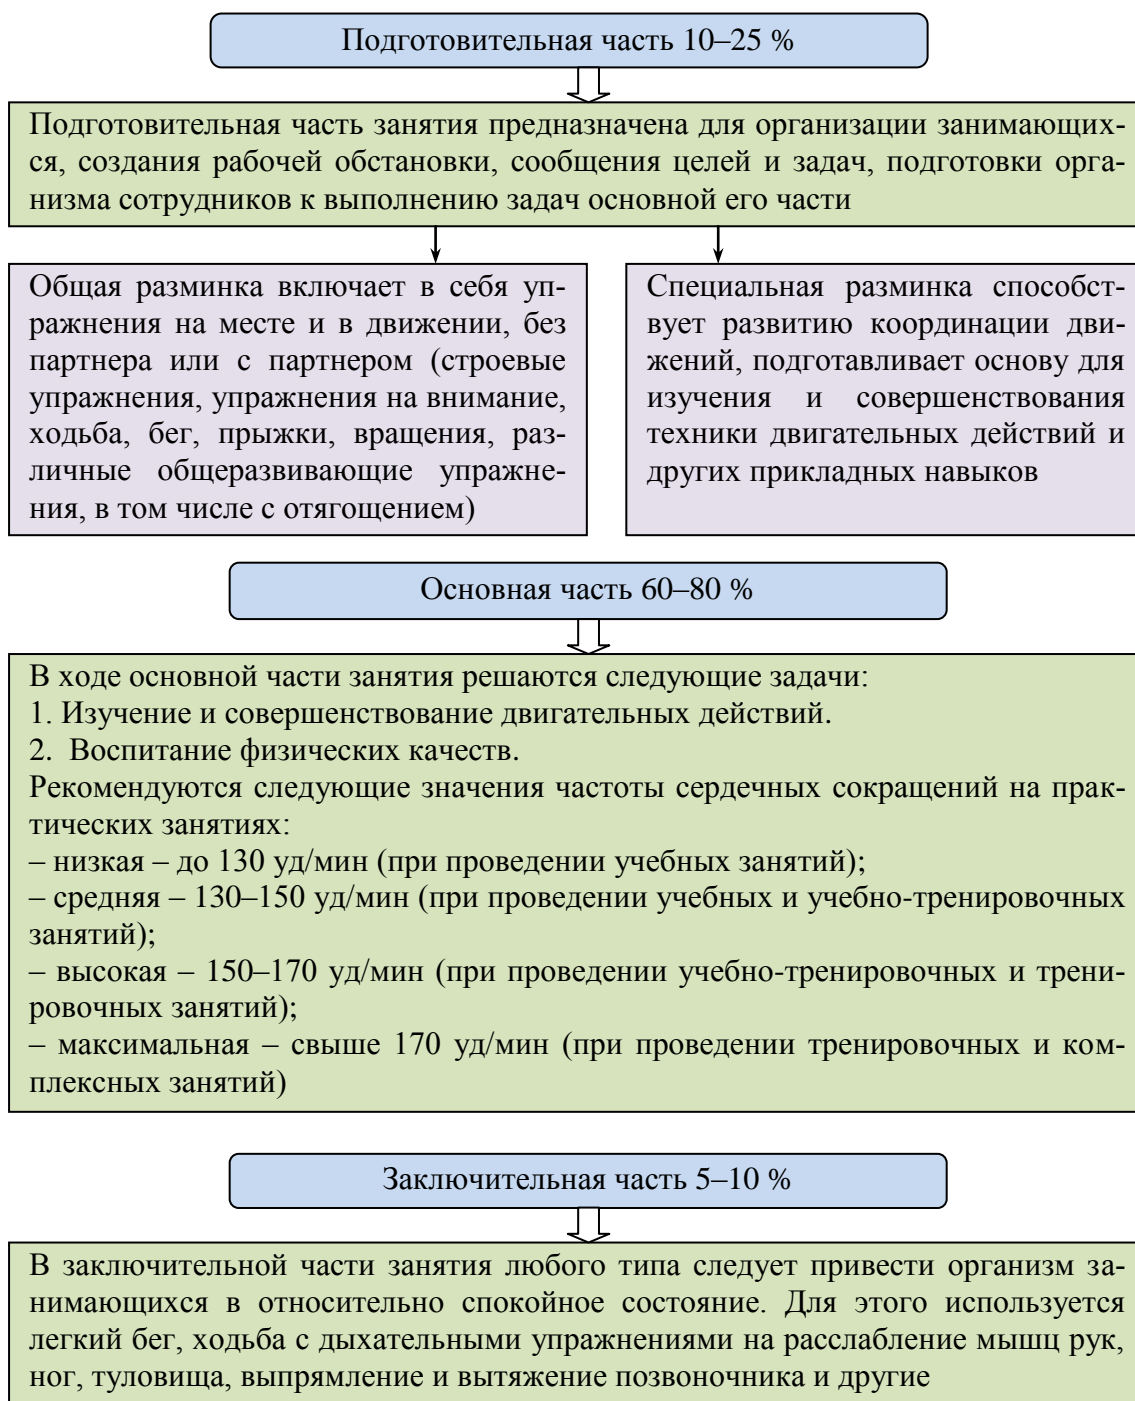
Подготовительная часть 10–25 %

Подготовительная часть занятия предназначена для организации занимающихся, создания рабочей обстановки, сообщения целей и задач, подготовки организма сотрудников к выполнению задач основной его части

Общая разминка включает в себя упражнения на месте и в движении, без партнера или с партнером (строевые упражнения, упражнения на внимание, ходьба, бег, прыжки, вращения, различные общеразвивающие упражнения, в том числе с отягощением)

Специальная разминка способствует развитию координации движений, подготавливает основу для изучения и совершенствования техники двигательных действий и других прикладных навыков

Основная часть 60–80 %

В ходе основной части занятия решаются следующие задачи:
1. Изучение и совершенствование двигательных действий.
2. Воспитание физических качеств.
Рекомендуются следующие значения частоты сердечных сокращений на практических занятиях:
– низкая – до 130 уд/мин (при проведении учебных занятий);
– средняя – 130–150 уд/мин (при проведении учебных и учебно-тренировочных занятий);
– высокая – 150–170 уд/мин (при проведении учебно-тренировочных и тренировочных занятий);
– максимальная – свыше 170 уд/мин (при проведении тренировочных и комплексных занятий)

Заключительная часть 5–10 %

В заключительной части занятия любого типа следует привести организм занимающихся в относительно спокойное состояние. Для этого используется легкий бег, ходьба с дыхательными упражнениями на расслабление мышц рук, ног, туловища, выпрямление и вытяжение позвоночника и другие